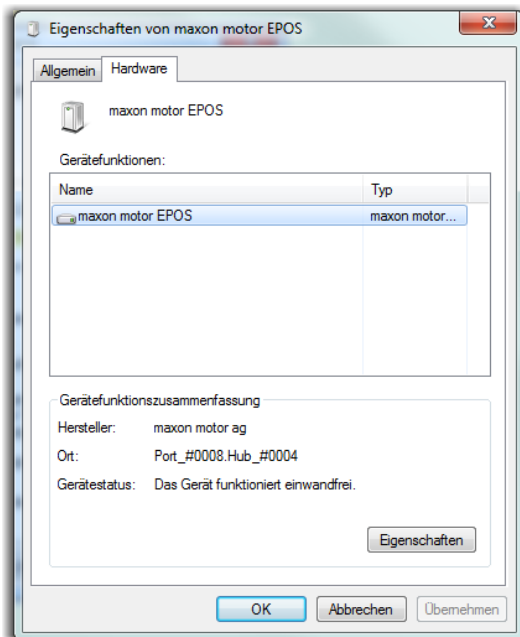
Eigenschaften von maxon motor EPOS

Allgemein | Hardware

maxon motor EPOS

Gerätefunktionen:

| Name | Typ |
|---|---|
| maxon motor EPOS | maxon motor... |

Gerätefunktionszusammenfassung

Hersteller: maxon motor ag

Ort: Port_#0008.Hub_#0004

Gerätestatus: Das Gerät funktioniert einwandfrei.

Eigenschaften

OK | Abbrechen | Übernehmen